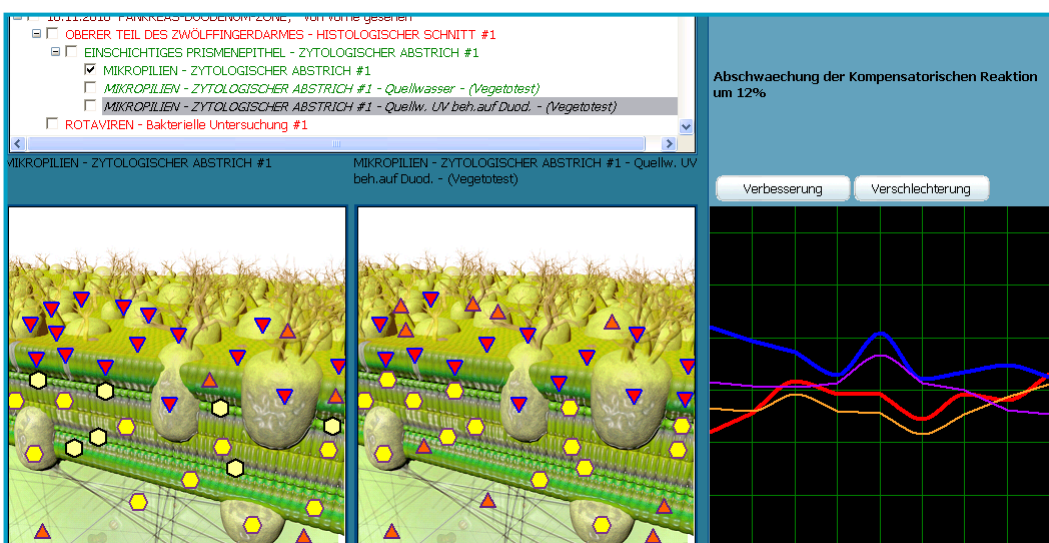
18.11.2016 - PANKREAS-DUODENUM-ZONE, - von vorne gesehen
OBERER TEIL DES ZWÖLFFINGERDARMES - HISTOLOGISCHER SCHNITT #1
EINSCHICHTIGES PRISMENEPITHEL - ZYTOLOGISCHER ABSTRICH #1
MIKROPILIEN - ZYTOLOGISCHER ABSTRICH #1
MIKROPILIEN - ZYTOLOGISCHER ABSTRICH #1 - Quellwasser - (Vegetotest)
MIKROPILIEN - ZYTOLOGISCHER ABSTRICH #1 - Quellw. UV beh.auf Duod. - (Vegetotest)
ROTAVIREN - Bakterielle Untersuchung #1

Abschwaechung der Kompensatorischen Reaktion um 12%

MIKROPILIEN - ZYTOLOGISCHER ABSTRICH #1

MIKROPILIEN - ZYTOLOGISCHER ABSTRICH #1 - Quellw. UV beh.auf Duod. - (Vegetotest)

Verbesserung

Verschlechterung